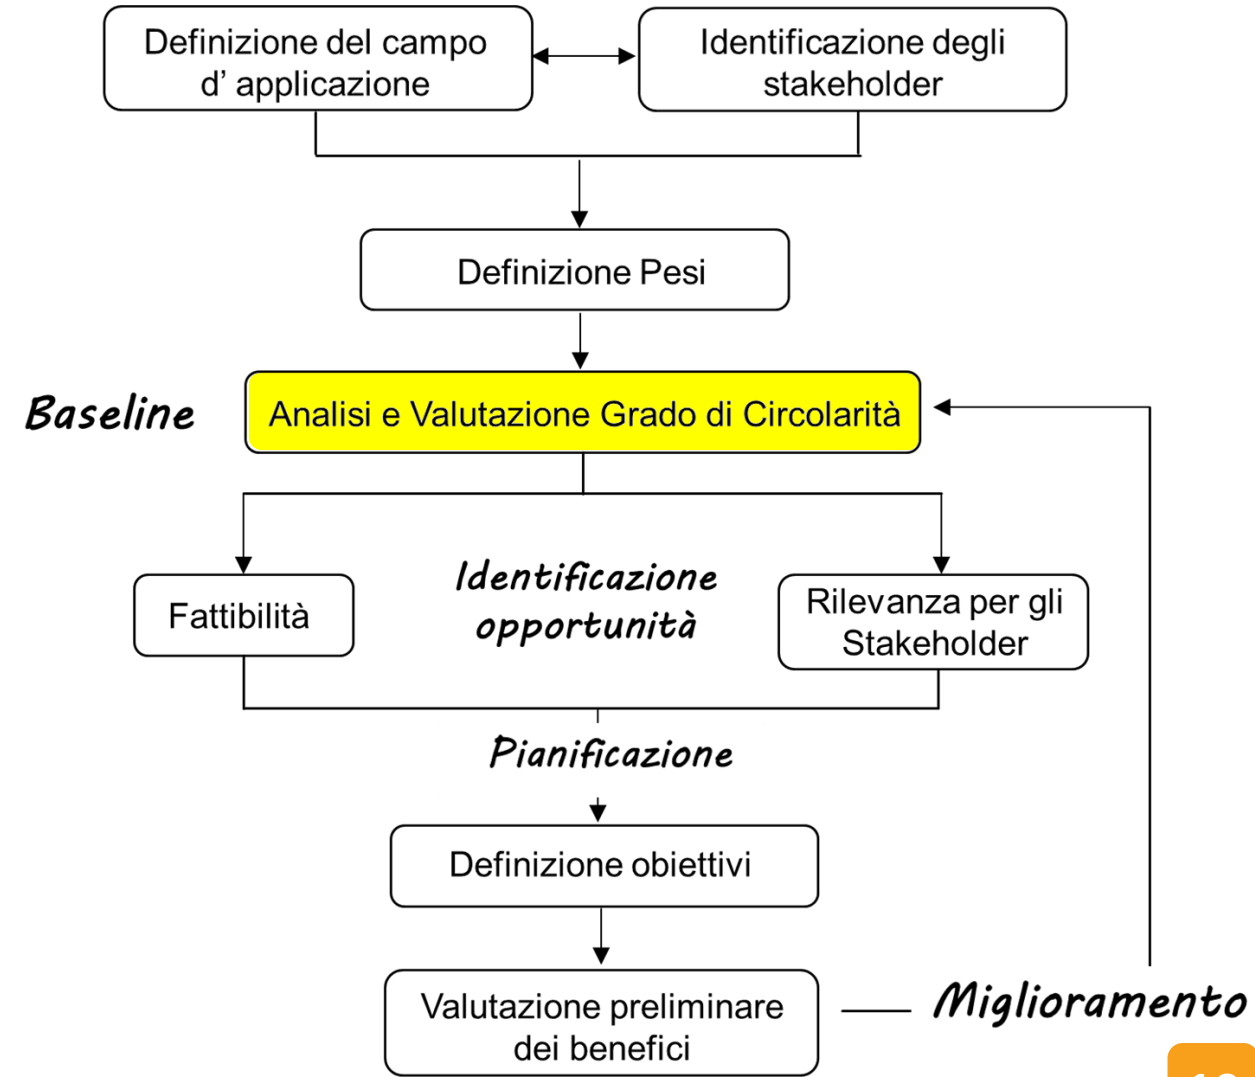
Definizione del campo d' applicazione

Identificazione degli stakeholder

Definizione Pesi

Baseline

Analisi e Valutazione Grado di Circolarità

Fattibilità

Identificazione opportunità

Rilevanza per gli Stakeholder

Pianificazione

Definizione obiettivi

Valutazione preliminare dei benefici

Miglioramento